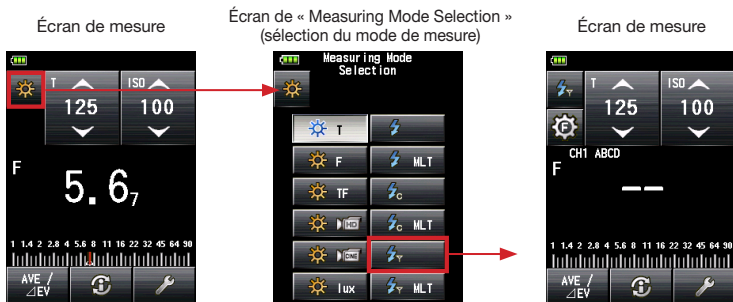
Écran de mesure

Écran de « Measuring Mode Selection » (sélection du mode de mesure)

Écran de mesure

T
ISO
125
100
F
5. 6$_7$
1 1.4 2 2.8 4 5.6 8 11 16 22 32 45 64 90
AVE / ⊿EV

Measuring Mode Selection
T
F
MLT
TF
C
HD
C MLT
CINE
T
lux
T MLT

T
ISO
125
100
F
CH1 ABCD
F
--
1 1.4 2 2.8 4 5.6 8 11 16 22 32 45 64 90
AVE / ⊿EV